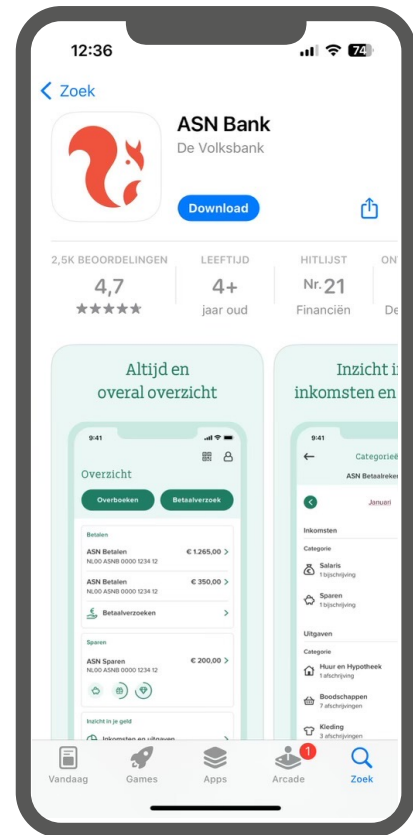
12:36

74

Zoek

ASN Bank

De Volksbank

Download

2,5K BEOORDELINGEN
4,7
★★★★★

LEEFTIJD
4+
jaar oud

HITLIJST
Nr. 21
Financiën

ONT
De

Altijd en overal overzicht

9:41

Overzicht

Overboeken

Betaalverzoek

Betalen

ASN Betalen
NL00 ASNB 0000 1234 12
€ 1.265,00

ASN Betalen
NL00 ASNB 0000 1234 12
€ 350,00

Betaalverzoeken

Sparen

ASN Sparen
NL00 ASNB 0000 1234 12
€ 200,00

Inzicht in je geld

Inkomsten en uitgaven

Inzicht i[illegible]
inkomsten en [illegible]

9:41

Categorieë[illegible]

ASN Betaalreker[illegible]

Januari

Inkomsten

Categorie

Salaris
1 bijschrijving

Sparen
1 bijschrijving

Uitgaven

Categorie

Huur en Hypotheek
1 afschrijving

Boodschappen
7 afschrijvingen

Kleding
3 afschrijvingen

Vandaag

Games

Apps

1
Arcade

Zoek